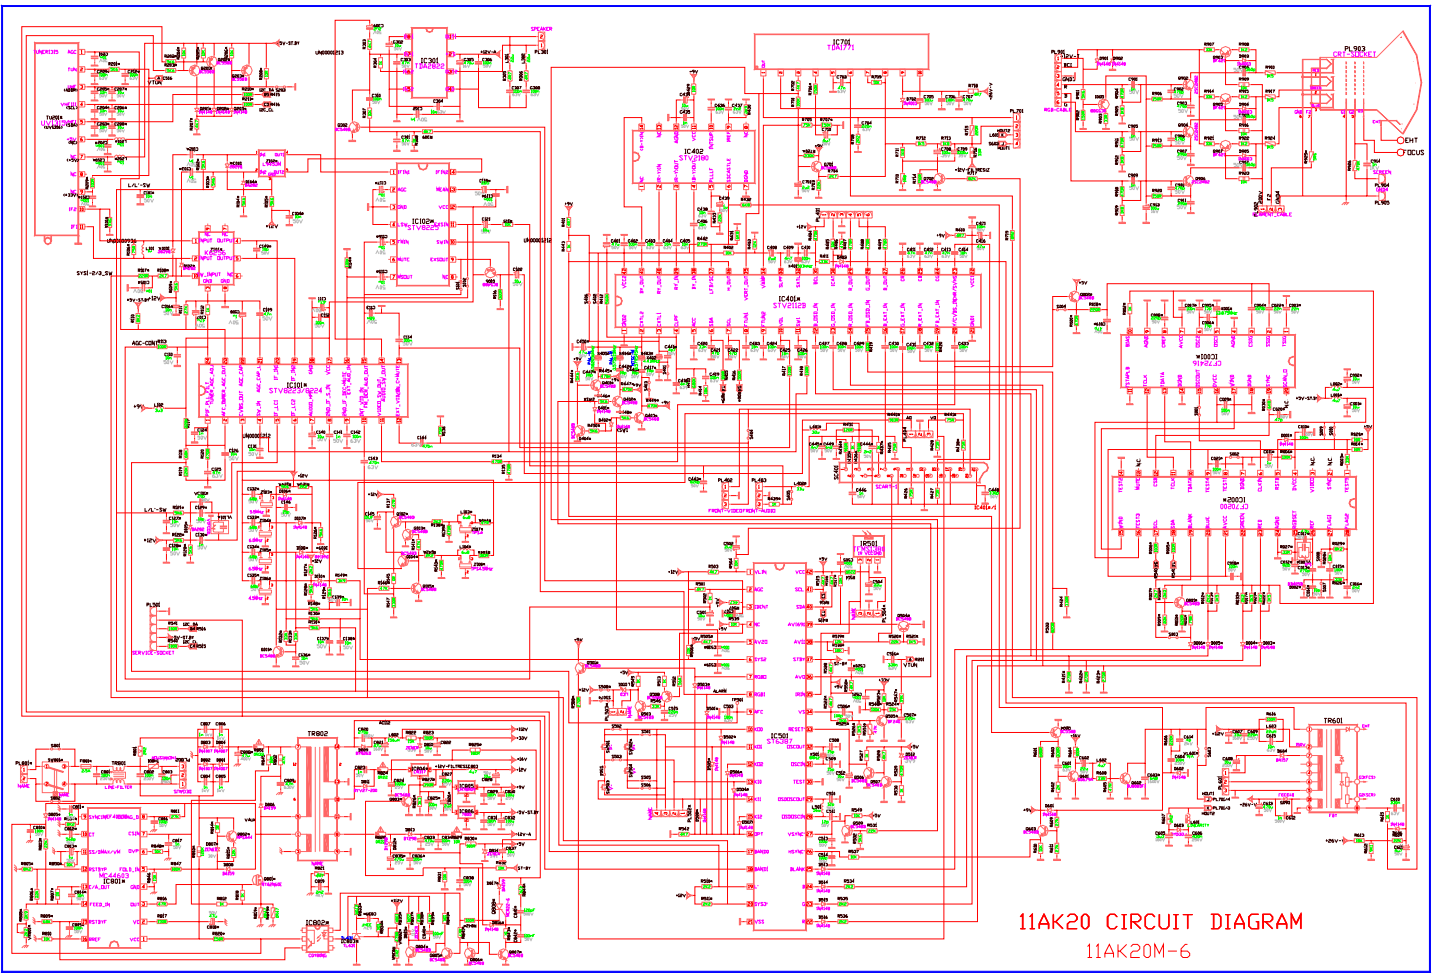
11AK20 CIRCUIT DIAGRAM

11AK20M-6

IC701
TDA1771

IC301
TDA2822

IC402
STV2180

IC401
STV2129

IC102
STV8225

IC101
STV8223/8224

IC001
CF72416

IC002
CF70800

IC501
ST6387

IC801
MC44603

IC802

TR802

TR601

PL903
CRT-SOCKET

PL301
SERVICE-SOCKET

IR501

SCART-1

EHT

FOCUS

SPEAKER

LINE-FILTER

FRONT-VIDEO FRONT-AUDIO

AGC-CON